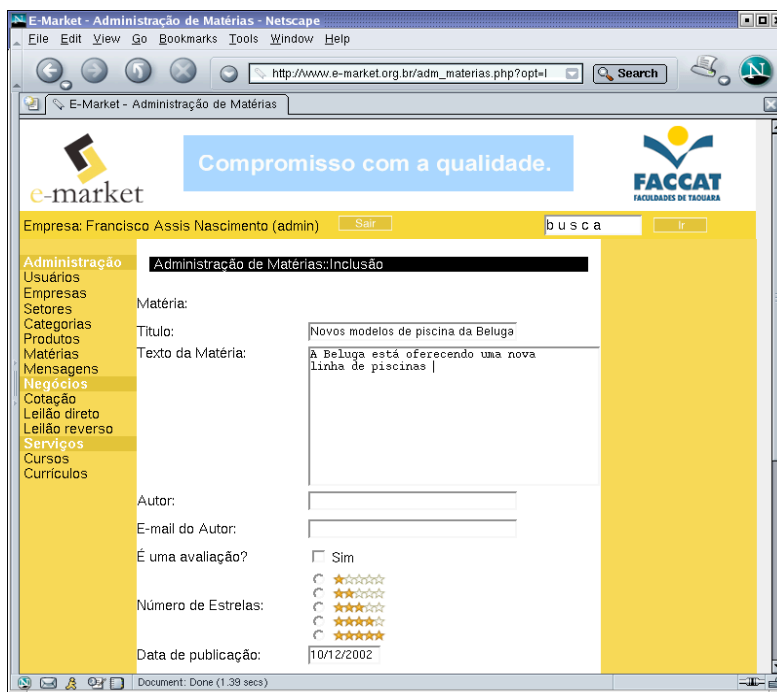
E-Market - Administração de Matérias - Netscape

File Edit View Go Bookmarks Tools Window Help

http://www.e-market.org.br/adm_materias.php?opt=I

Search

E-Market - Administração de Matérias

e-market

Compromisso com a qualidade.

FACCAT
FACULDADES DE TAQUARA

Empresa: Francisco Assis Nascimento (admin) Sair

busca Ir

Administração
Usuários
Empresas
Setores
Categorias
Produtos
Matérias
Mensagens
Negócios
Cotação
Leilão direto
Leilão reverso
Serviços
Cursos
Currículos

Administração de Matérias::Inclusão

Matéria:

Titulo: Novos modelos de piscina da Beluga

Texto da Matéria: A Beluga está oferecendo uma nova linha de piscinas

Autor:

E-mail do Autor:

É uma avaliação? Sim

Número de Estrelas:

Data de publicação: 10/12/2002

Document: Done (1.39 secs)